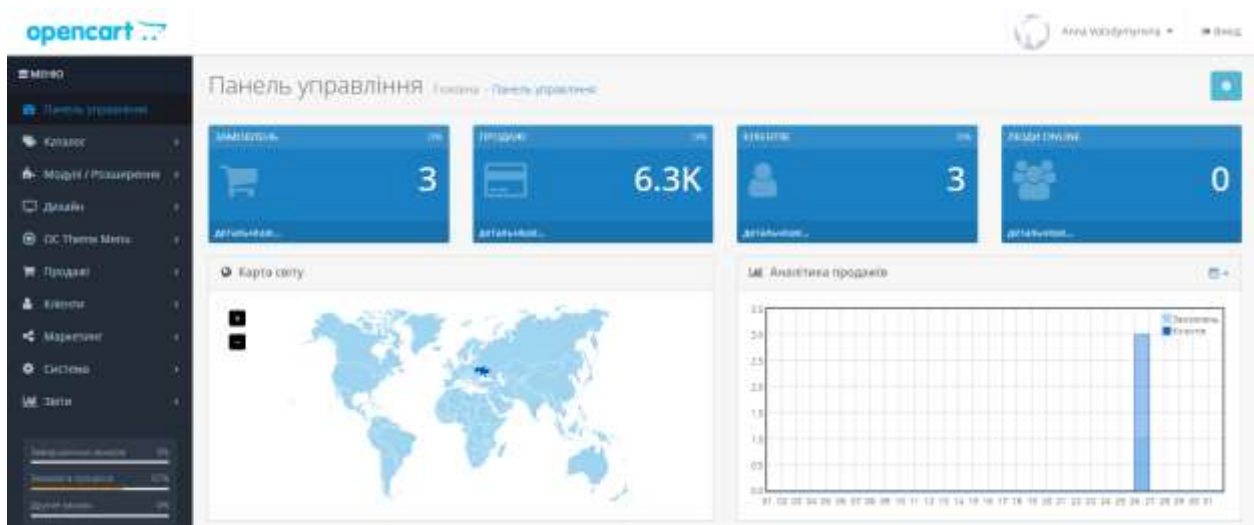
opencart

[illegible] ▾ Вихід

≡ МЕНЮ

Панель управління

Каталог

Модулі / Розширення

Дизайн

OC Theme Menu

Продажі

Клієнти

Маркетинг

Система

Звіти

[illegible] 0%

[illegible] 0%

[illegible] 0%

Панель управління Головна › Панель управління

ЗАМОВЛЕНЬ 0%

3

Детальніше...

ПРОДАЖІ 0%

6.3K

Детальніше...

КЛІЄНТІВ 0%

3

Детальніше...

ЛЮДИ ONLINE

0

Детальніше...

Карта світу

Аналітика продажів

Замовлень

Клієнти

3.5

3.0

2.5

2.0

1.5

1.0

0.5

0.0

01 02 03 04 05 06 07 08 09 10 11 12 13 14 15 16 17 18 19 20 21 22 23 24 25 26 27 28 29 30 31